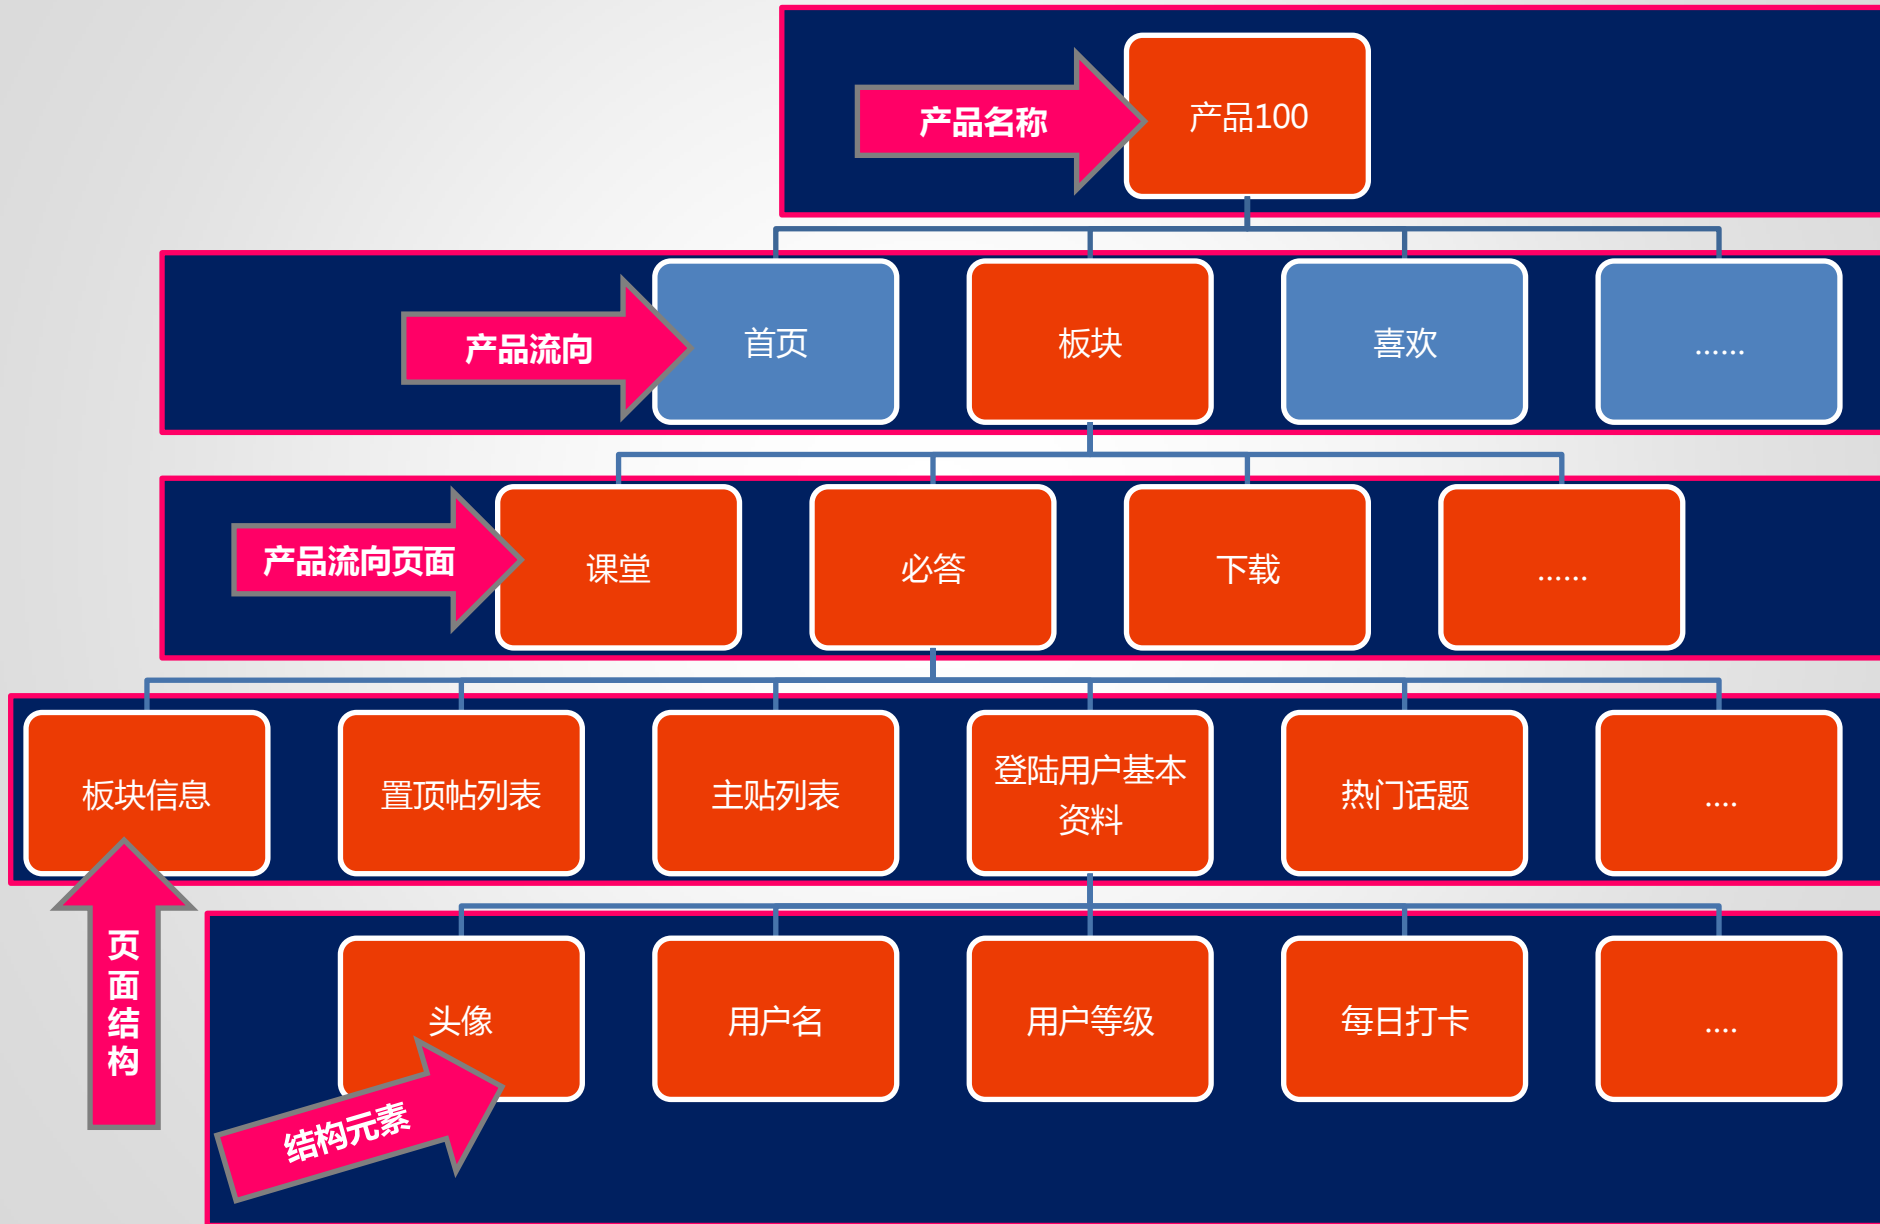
产品名称

产品100

产品流向

首页

板块

喜欢

......

产品流向页面

课堂

必答

下载

......

板块信息

置顶帖列表

主贴列表

登陆用户基本资料

热门话题

....

页面结构

头像

用户名

用户等级

每日打卡

....

结构元素